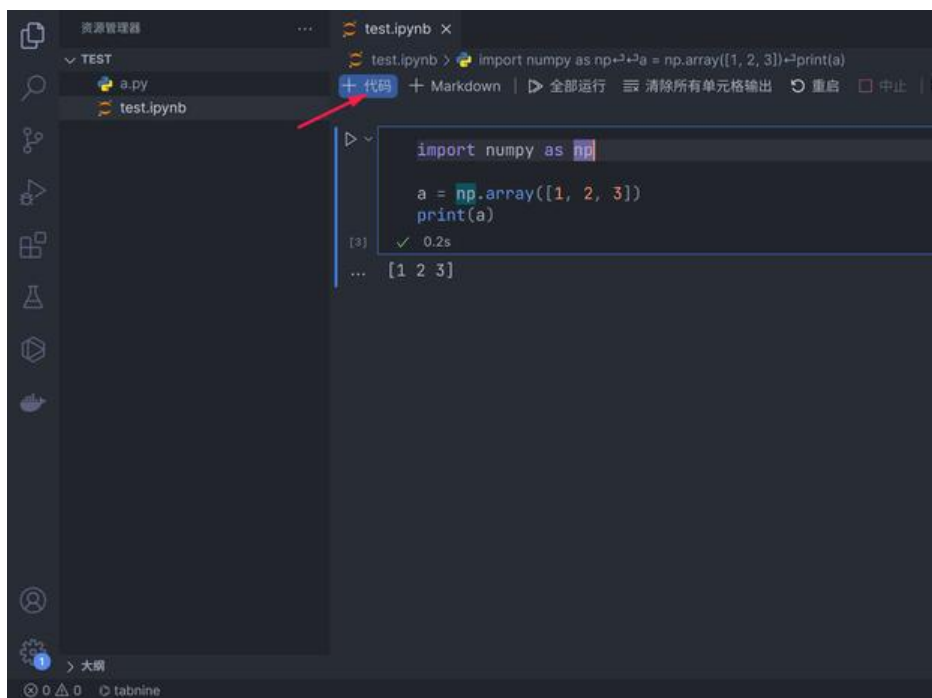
资源管理器 ···
∨ TEST
a.py
test.ipynb

test.ipynb ×
test.ipynb > import numpy as np↩↩a = np.array([1, 2, 3])↩print(a)
+ 代码 + Markdown | ▷ 全部运行 ☰ 清除所有单元格输出 ↻ 重启 □ 中止

import numpy as np

a = np.array([1, 2, 3])
print(a)
[3] ✓ 0.2s
... [1 2 3]

1
> 大纲
⊗ 0 ⚠ 0 tabnine